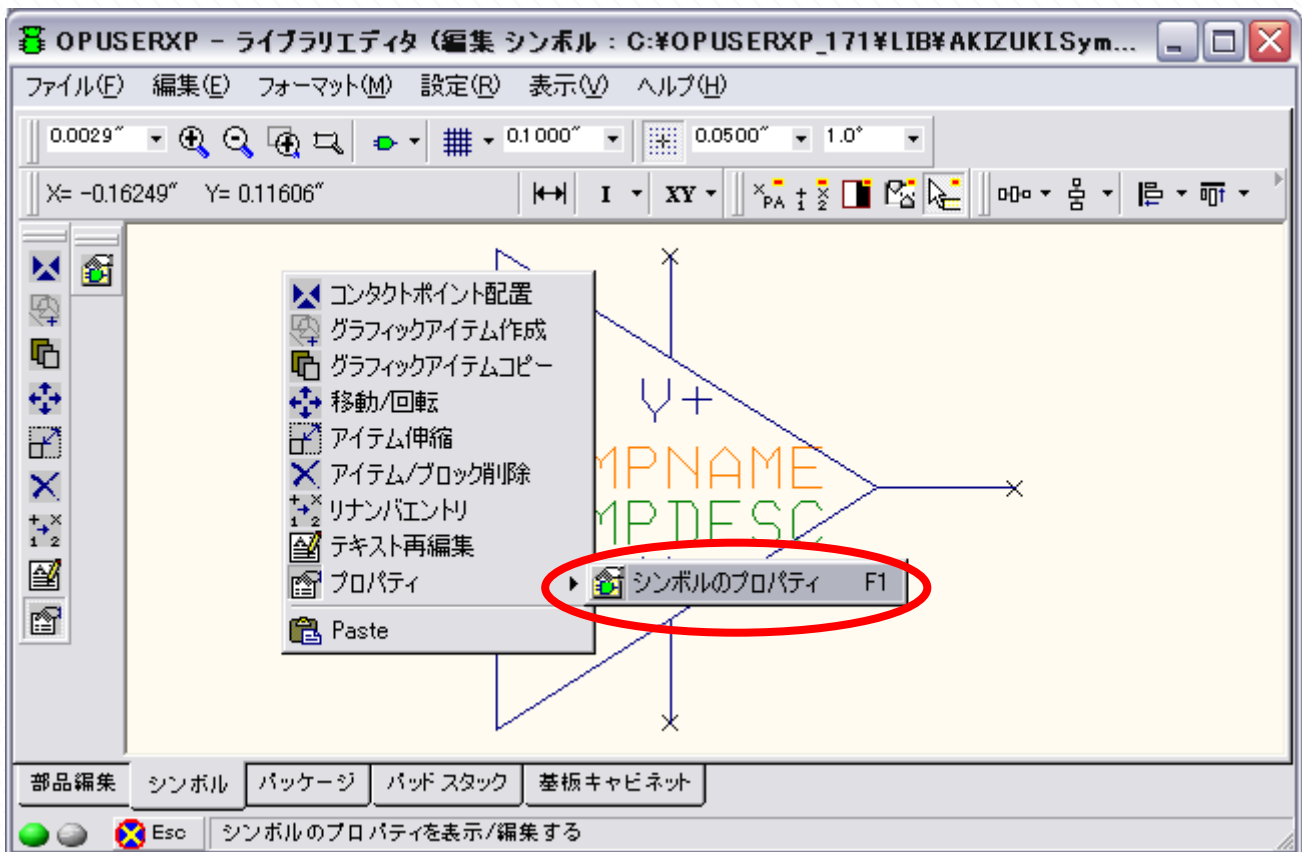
OPUSERXP - ライブラリエディタ (編集 シンボル : C:¥OPUSERXP_171¥LIB¥AKIZUKISym...

ファイル(F) 編集(E) フォーマット(M) 設定(R) 表示(V) ヘルプ(H)

0.0029″ 0.1000″ 0.0500″ 1.0°

X= -0.16249″ Y= 0.11606″ I XY

コンタクトポイント配置
グラフィックアイテム作成
グラフィックアイテムコピー
移動/回転
アイテム伸縮
アイテム/ブロック削除
リナンバエントリ
テキスト再編集
プロパティ
Paste

シンボルのプロパティ F1

V+
MPNAME
MPDESC

部品編集 シンボル パッケージ パッドスタック 基板キャビネット

Esc シンボルのプロパティを表示/編集する